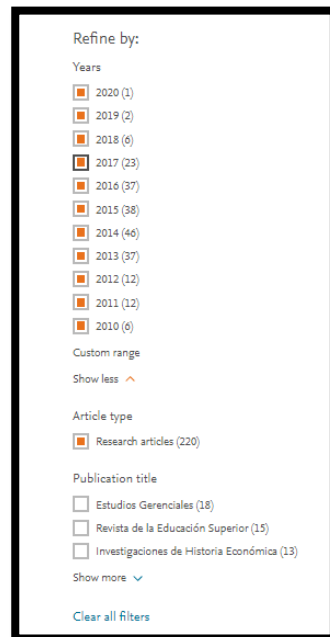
Refine by:

Years

2020 (1)

2019 (2)

2018 (6)

2017 (23)

2016 (37)

2015 (38)

2014 (46)

2013 (37)

2012 (12)

2011 (12)

2010 (6)

Custom range

Show less

Article type

Research articles (220)

Publication title

Estudios Gerenciales (18)

Revista de la Educación Superior (15)

Investigaciones de Historia Económica (13)

Show more

Clear all filters